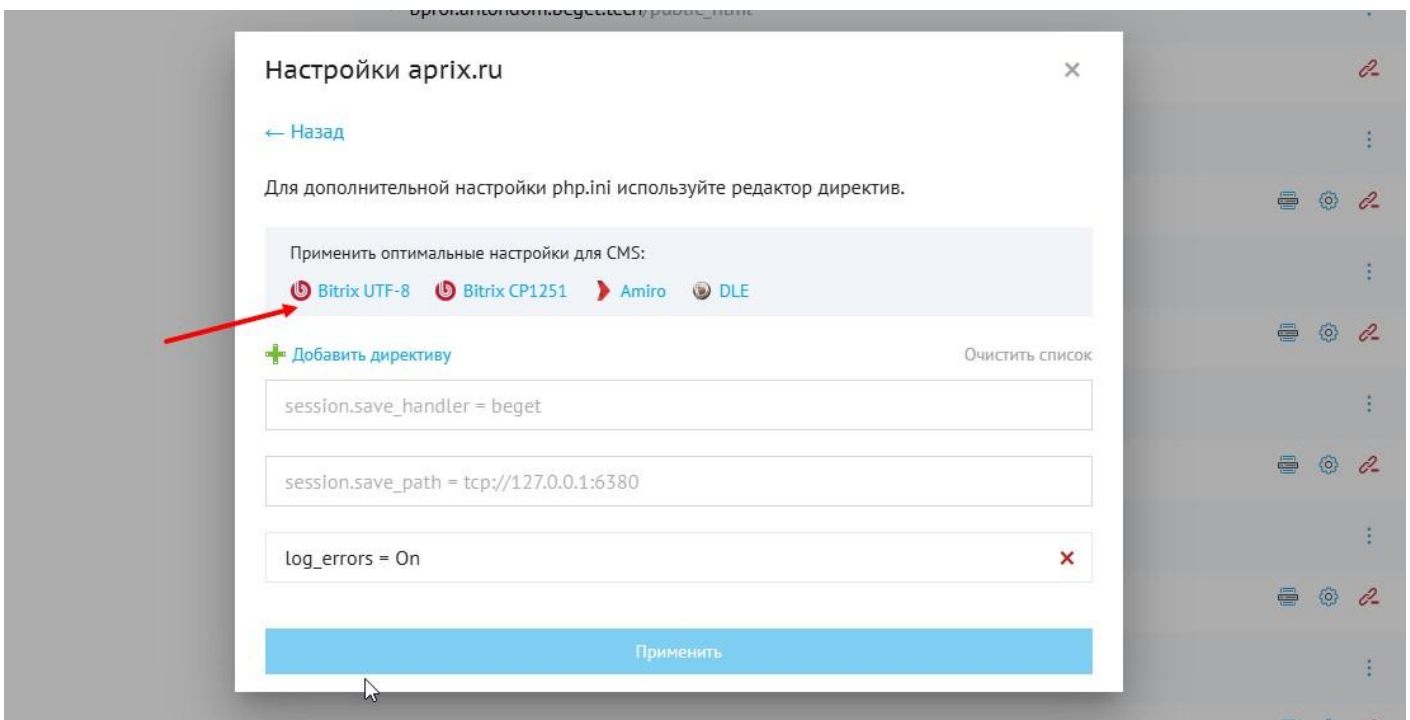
bprof.antondom.beget.tech/public_html

Настройки aprix.ru

×

← Назад

Для дополнительной настройки php.ini используйте редактор директив.

Применить оптимальные настройки для CMS:

Bitrix UTF-8 Bitrix CP1251 Amiro DLE

Добавить директиву

Очистить список

session.save_handler = beget

session.save_path = tcp://127.0.0.1:6380

log_errors = On

×

Применить